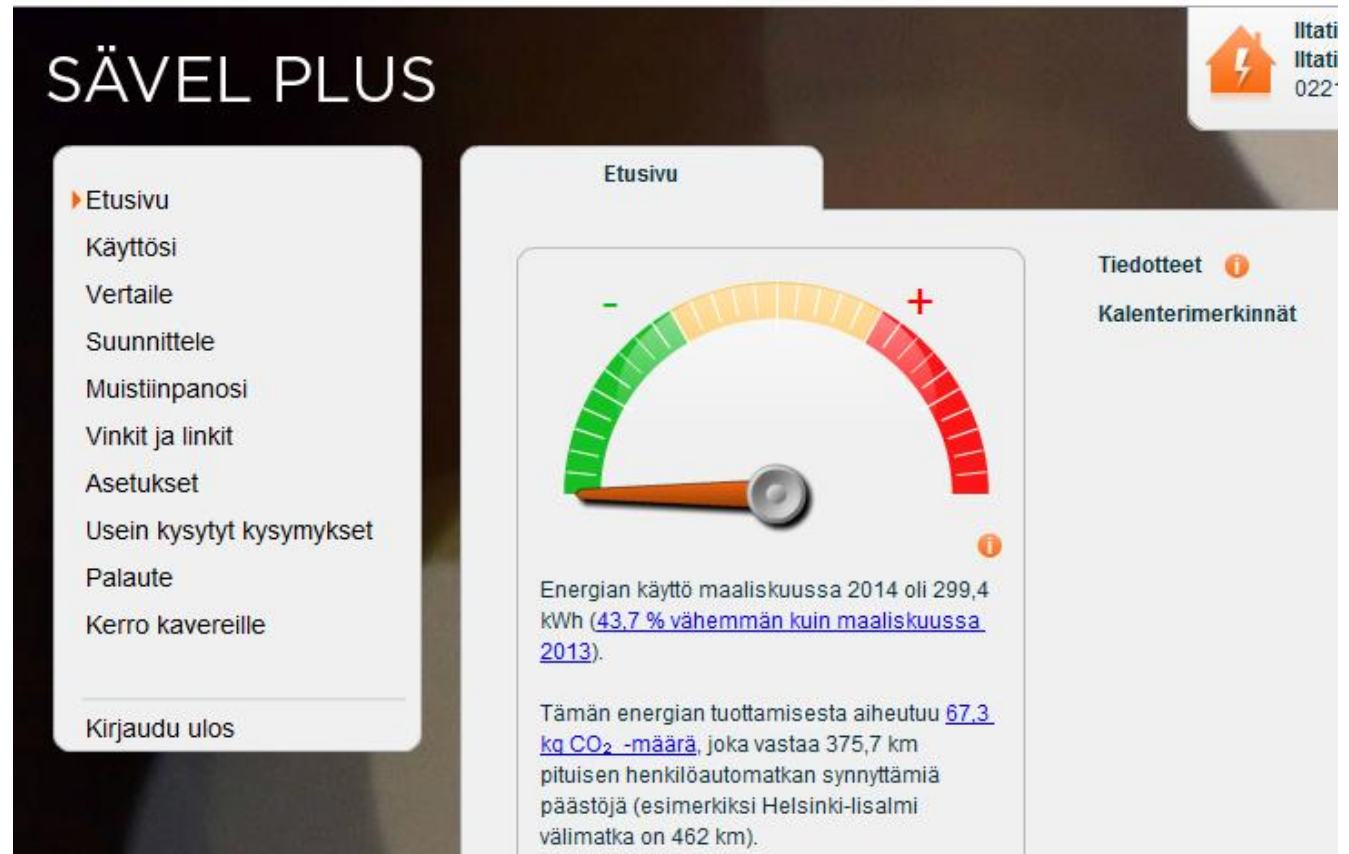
SÄVEL PLUS

Iltati
Iltati
0221

Etusivu
Käyttösi
Vertaile
Suunnittele
Muistiinpanosi
Vinkit ja linkit
Asetukset
Usein kysytyt kysymykset
Palaute
Kerro kavereille

Kirjaudu ulos

Etusivu

-
+

Energian käyttö maaliskuussa 2014 oli 299,4 kWh (43,7 % vähemmän kuin maaliskuussa 2013).

Tämän energian tuottamisesta aiheutuu 67,3 kg $CO_2$ -määrä, joka vastaa 375,7 km pituisen henkilöautomatkan synnyttämiä päästöjä (esimerkiksi Helsinki-Iisalmi välimatka on 462 km).

Tiedotteet

Kalenterimerkinnät